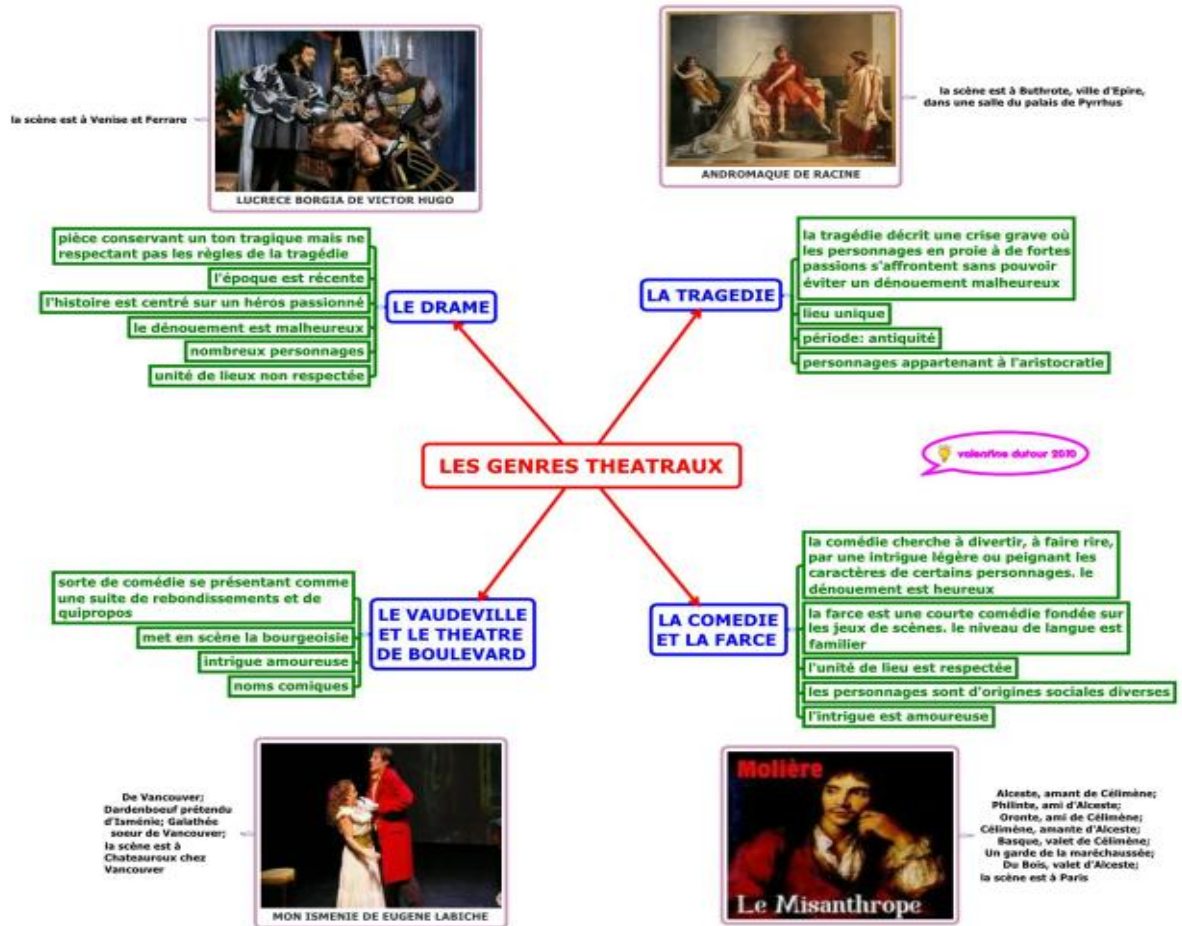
la scène est à Venise et Ferrare

LUCRECE BORGIA DE VICTOR HUGO

ANDROMAQUE DE RACINE

la scène est à Buthrote, ville d'Epire, dans une salle du palais de Pyrrhus

pièce conservant un ton tragique mais ne respectant pas les règles de la tragédie

l'époque est récente

l'histoire est centré sur un héros passionné

le dénouement est malheureux

nombreux personnages

unité de lieux non respectée

LE DRAME

LA TRAGEDIE

la tragédie décrit une crise grave où les personnages en proie à de fortes passions s'affrontent sans pouvoir éviter un dénouement malheureux

lieu unique

période: antiquité

personnages appartenant à l'aristocratie

LES GENRES THEATRAUX

valentine dufour 2010

sorte de comédie se présentant comme une suite de rebondissements et de quipropos

met en scène la bourgeoisie

intrigue amoureuse

noms comiques

LE VAUDEVILLE ET LE THEATRE DE BOULEVARD

LA COMEDIE ET LA FARCE

la comédie cherche à divertir, à faire rire, par une intrigue légère ou peignant les caractères de certains personnages. le dénouement est heureux

la farce est une courte comédie fondée sur les jeux de scènes. le niveau de langue est familier

l'unité de lieu est respectée

les personnages sont d'origines sociales diverses

l'intrigue est amoureuse

De Vancouver; Dardenboeuf prétendu d'Isménie; Galathée soeur de Vancouver; la scène est à Chateauroux chez Vancouver

MON ISMENIE DE EUGENE LABICHE

Molière

Le Misanthrope

Alceste, amant de Célimène; Philinte, ami d'Alceste; Oronte, ami de Célimène; Célimène, amante d'Alceste; Basque, valet de Célimène; Un garde de la maréchaussée; Du Bois, valet d'Alceste; la scène est à Paris